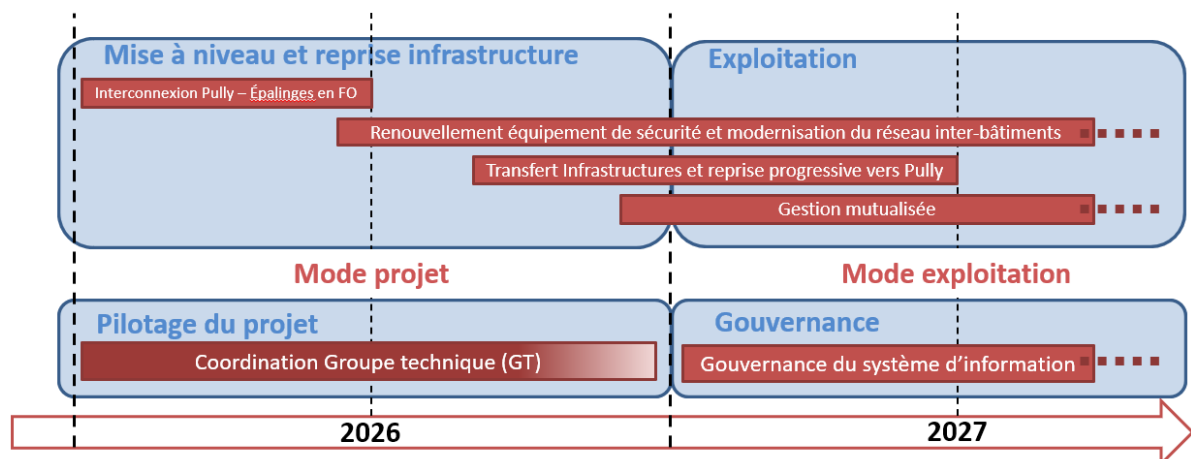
Mise à niveau et reprise infrastructure

Interconnexion Pully – Épalinges en FO

Renouvellement équipement de sécurité et modernisation du réseau inter-bâtiments

Transfert Infrastructures et reprise progressive vers Pully

Gestion mutualisée

Exploitation

Mode projet

Mode exploitation

Pilotage du projet

Coordination Groupe technique (GT)

Gouvernance

Gouvernance du système d'information

2026

2027